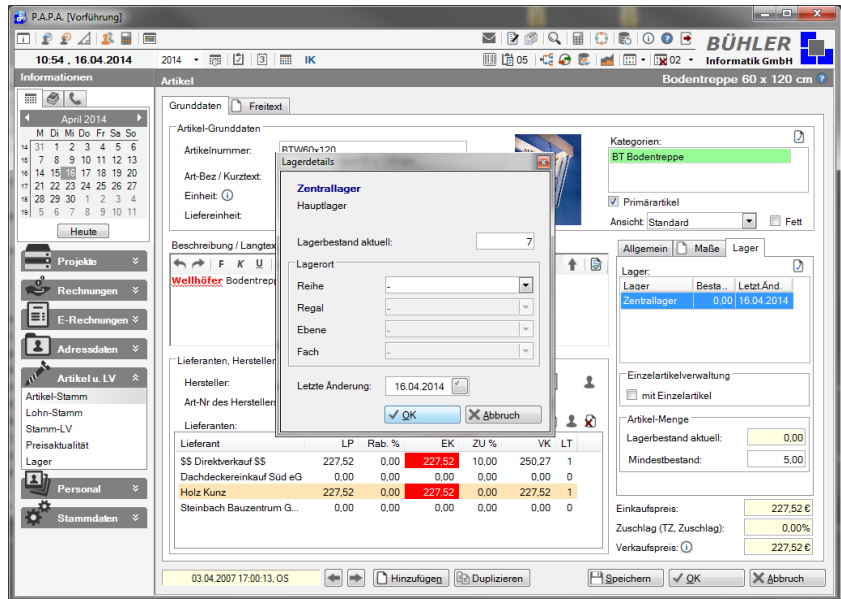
P.A.P.A. [Vorführung]

BÜHLER Informatik GmbH

10:54 . 16.04.2014 2014 IK 05 02

Informationen

April 2014

| | M | Di | Mi | Do | Fr | Sa | So |
|---|---|---|---|---|---|---|---|
| 14 | 31 | 1 | 2 | 3 | 4 | 5 | 6 |
| 15 | 7 | 8 | 9 | 10 | 11 | 12 | 13 |
| 16 | 14 | 15 | 16 | 17 | 18 | 19 | 20 |
| 17 | 21 | 22 | 23 | 24 | 25 | 26 | 27 |
| 18 | 28 | 29 | 30 | 1 | 2 | 3 | 4 |
| 19 | 5 | 6 | 7 | 8 | 9 | 10 | 11 |

Heute

Projekte
Rechnungen
E-Rechnungen
Adressdaten
Artikel u. LV
Artikel-Stamm
Lohn-Stamm
Stamm-LV
Preisaktualität
Lager
Personal
Stammdaten

Artikel

Bodentreppe 60 x 120 cm

Grunddaten Freitext

Artikel-Grunddaten

Artikelnummer: BTW60x120

Art-Bez / Kurztext:

Einheit:

Liefereinheit:

Beschreibung / Langtext

Wellhöfer Bodentrepp

Lieferanten, Hersteller

Hersteller:

Art-Nr des Herstellers

Lieferanten:

| Lieferant | LP | Rab. % | EK | ZU % | VK | LT |
|---|---|---|---|---|---|---|
| $$ Direktverkauf $$ | 227,52 | 0,00 | 227,52 | 10,00 | 250,27 | 1 |
| Dachdeckereinkauf Süd eG | 0,00 | 0,00 | 0,00 | 0,00 | 0,00 | 0 |
| Holz Kunz | 227,52 | 0,00 | 227,52 | 0,00 | 227,52 | 1 |
| Steinbach Bauzentrum G... | 0,00 | 0,00 | 0,00 | 0,00 | 0,00 | 0 |

Lagerdetails

Zentrallager
Hauptlager

Lagerbestand aktuell: 7

Lagerort
Reihe -
Regal -
Ebene -
Fach -

Letzte Änderung: 16.04.2014

OK Abbruch

Kategorien:
BT Bodentreppe

Primärartikel

Ansicht: Standard Fett

Allgemein Maße Lager

Lager:

| Lager | Besta... | Letzt.Änd. |
|---|---|---|
| Zentrallager | 0,00 | 16.04.2014 |

Einzelartikelverwaltung
mit Einzelartikel

Artikel-Menge
Lagerbestand aktuell: 0,00
Mindestbestand: 5,00

Einkaufspreis: 227,52 €
Zuschlag (TZ, Zuschlag): 0,00%
Verkaufspreis: 227,52 €

03.04.2007 17:00:13, OS

Hinzufügen Duplizieren Speichern OK Abbruch